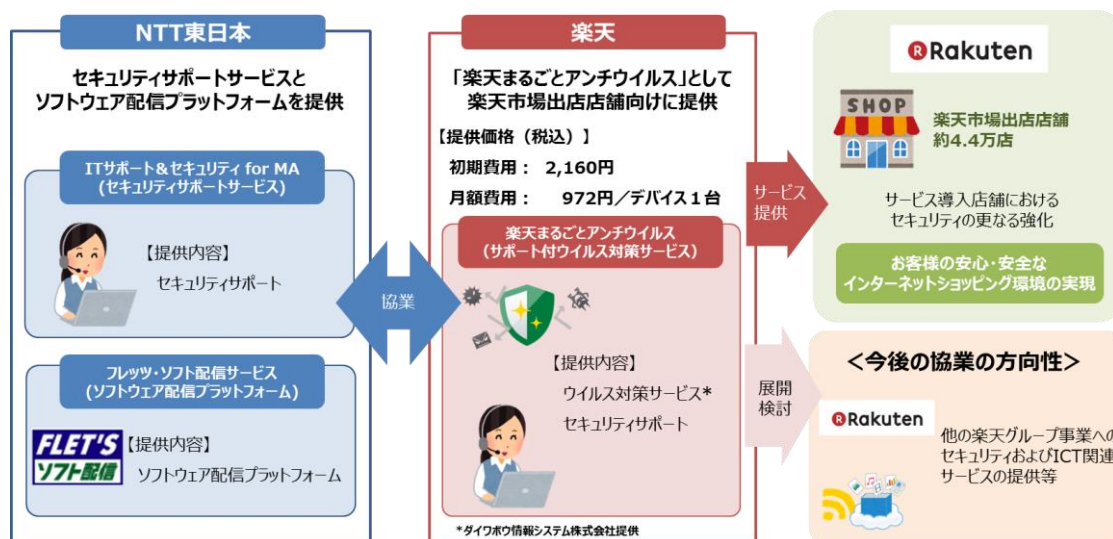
NTT東日本

セキュリティサポートサービスと
ソフトウェア配信プラットフォームを提供

ITサポート&セキュリティ for MA
(セキュリティサポートサービス)

【提供内容】
セキュリティサポート

フレッツ・ソフト配信サービス
(ソフトウェア配信プラットフォーム)

FLET'S
ソフト配信

【提供内容】
ソフトウェア配信プラットフォーム

協業

楽天

「楽天まるごとアンチウイルス」として
楽天市場出店店舗向けに提供

【提供価格(税込)】
初期費用: 2,160円
月額費用: 972円/デバイス1台

楽天まるごとアンチウイルス
(サポート付ウイルス対策サービス)

【提供内容】
ウイルス対策サービス*
セキュリティサポート

*ダイワボウ情報システム株式会社提供

サービス
提供

展開
検討

Rakuten

SHOP

楽天市場出店店舗
約4.4万店

サービス導入店舗における
セキュリティの更なる強化

お客様の安心・安全な
インターネットショッピング環境の実現

<今後の協業の方向性>

Rakuten

他の楽天グループ事業への
セキュリティおよびICT関連
サービスの提供等